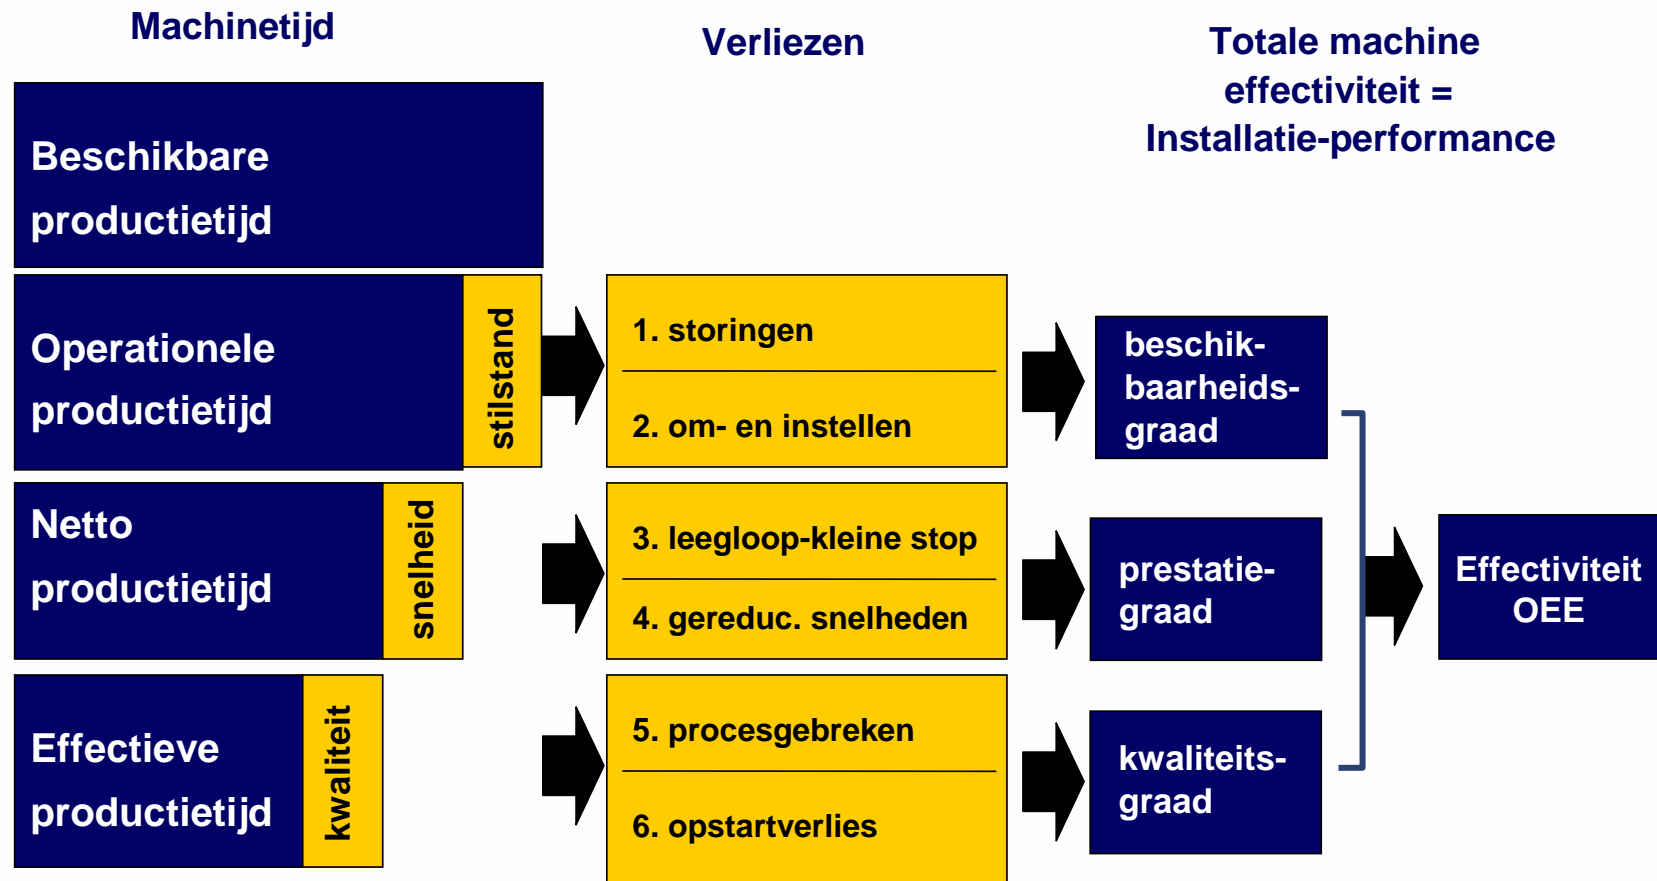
Machinetijd

Verliezen

Totale machine effectiviteit = Installatie-performance

Beschikbare productietijd

Operationele productietijd

stilstand

1. storingen

2. om- en instellen

beschik-baarheids-graad

Netto productietijd

snelheid

3. leegloop-kleine stop

4. gereduc. snelheden

prestatie-graad

Effectiviteit OEE

Effectieve productietijd

kwaliteit

5. procesgebreken

6. opstartverlies

kwaliteits-graad